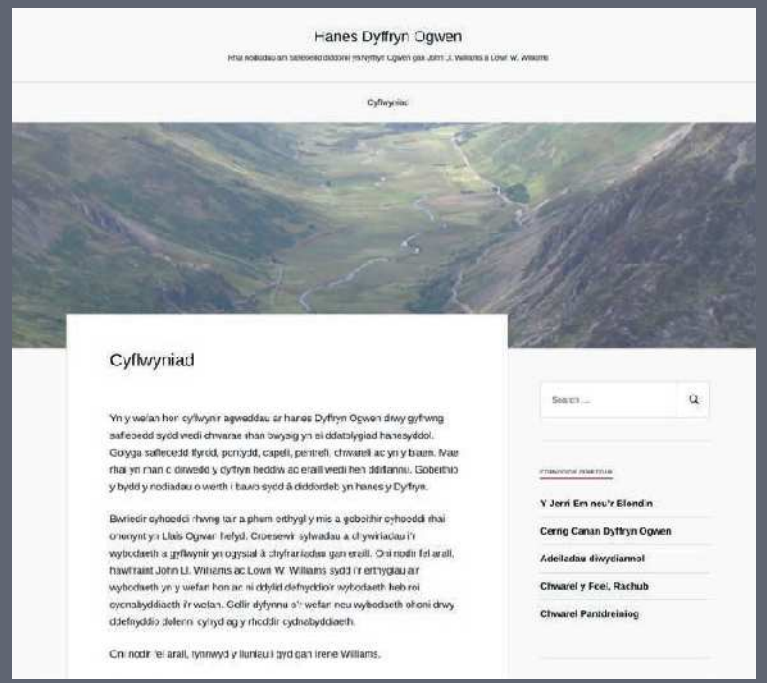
Hanes Dyffryn Ogwen

Rhai nodiadau am safleoedd diddorol yn Nyffryn Ogwen gan John LI. Williams a Lowri W. Williams

Cyflwyniad

Cyflwyniad

Yn y wefan hon cyflwynir agweddau ar hanes Dyffryn Ogwen drwy gyfrwng safleoedd sydd wedi chwarae rhan bwysig yn ei ddatblygiad hanesyddol. Golyga safleoedd ffyrdd, pontydd, capeli, pentrefi, chwareli ac yn y blaen. Mae rhai yn rhan o drwedd y dyffryn heddiw ac eraill wedi hen ddiflannu. Gobeithio y bydd y nodiadau o werth i bawb sydd â diddordeb yn hanes y Dyffryn.

Bwriedir cyhoeddi rhwng tair a phum erthygl y mis a gobeithir cyhoeddi rhai ohonynt yn Llais Ogwan hefyd. Croesewir sylwadau a chywiriadau i'r wybodaeth a gyflwynir yn ogystal â chyfraniadau gan eraill. Oni nodir fel arall, hawlfraint John Ll. Williams ac Lowri W. Williams sydd i'r erthyglau ar wybodaeth yn y wefan hon ac ni ddylid defnyddio'r wybodaeth heb roi cydnabyddiaeth i'r wefan. Gellir dyfynnu o'r wefan neu wybodaeth ohoni drwy ddefnyddio dolenni cyswllt a'g y rhoddir cydnabyddiaeth.

Oni nodir fel arall, tynnwyd y lluniau i gyd gan Irene Williams.

Search ...

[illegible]

Y Jerri Em neu'r Elendin

Cerrig Canan Dyffryn Ogwen

Adeiladau diwydiannol

Chwarel y Foel, Rachub

Chwarel Pantdreiniog